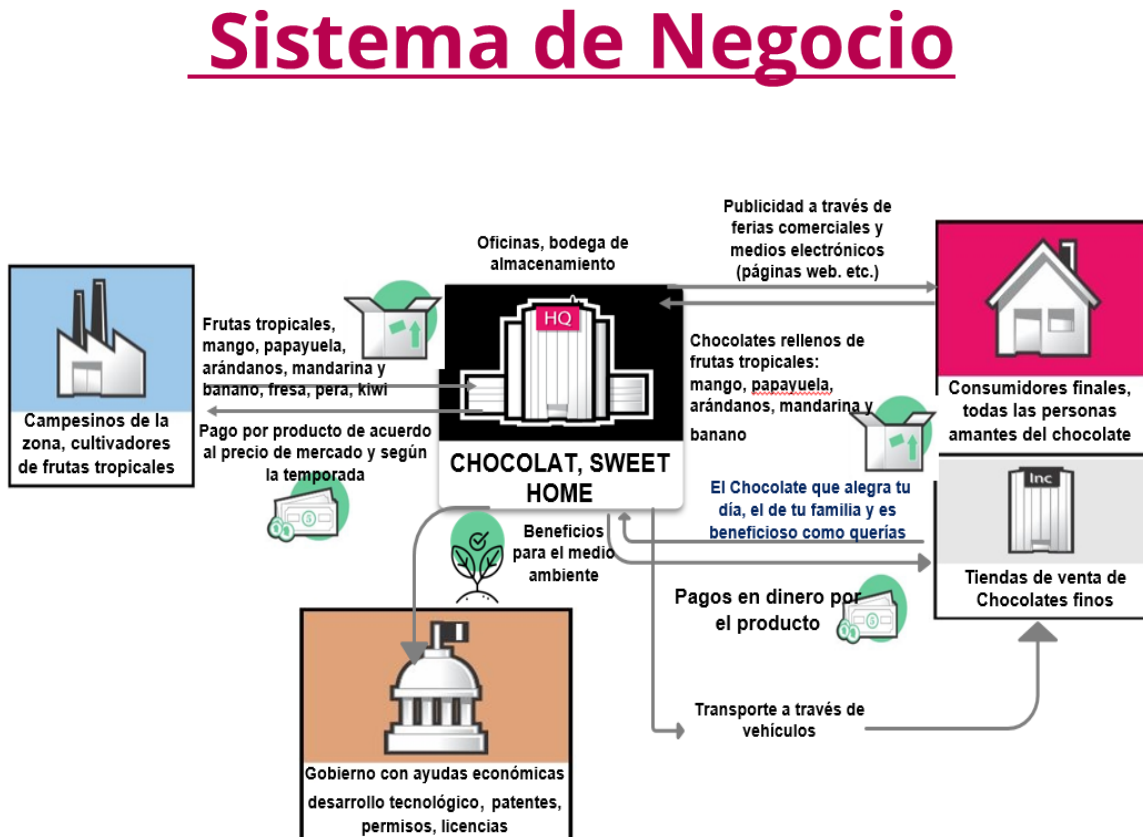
Sistema de Negocio

Oficinas, bodega de almacenamiento

Publicidad a través de ferias comerciales y medios electrónicos (páginas web. etc.)

Frutas tropicales, mango, papayuela, arándanos, mandarina y banano, fresa, pera, kiwi

Campesinos de la zona, cultivadores de frutas tropicales

Pago por producto de acuerdo al precio de mercado y según la temporada

HQ

CHOCOLAT, SWEET HOME

Chocolates rellenos de frutas tropicales: mango, papayuela, arándanos, mandarina y banano

Consumidores finales, todas las personas amantes del chocolate

El Chocolate que alegra tu día, el de tu familia y es beneficioso como querías

Inc

Tiendas de venta de Chocolates finos

Beneficios para el medio ambiente

Pagos en dinero por el producto

Transporte a través de vehículos

Gobierno con ayudas económicas desarrollo tecnológico, patentes, permisos, licencias